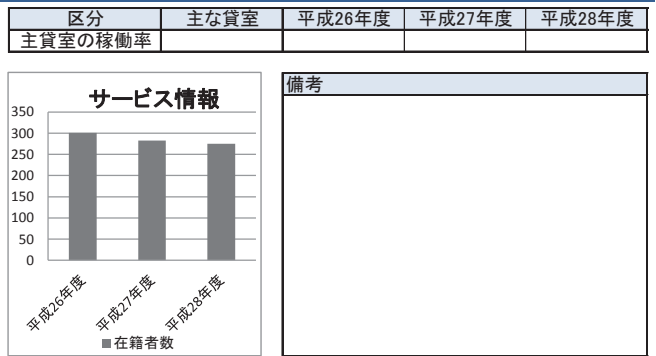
| 区分 | 主な貸室 | 平成26年度 | 平成27年度 | 平成28年度 |
|---|---|---|---|---|
| 主貸室の稼働率 | | | | |

サービス情報

350
300
250
200
150
100
50
0

平成26年度
平成27年度
平成28年度

■在籍者数

備考